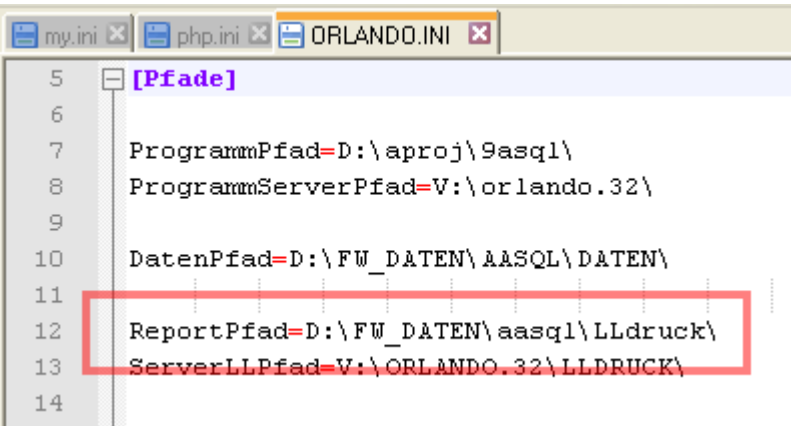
my.ini php.ini ORLANDO.INI

5 [Pfade]
6
7 ProgrammPfad=D:\aproj\9asql\
8 ProgrammServerPfad=V:\orlando.32\
9
10 DatenPfad=D:\FW_DATEN\AASQL\DATEN\
11
12 ReportPfad=D:\FW_DATEN\aasql\LLdruck\
13 ServerLLPfad=V:\ORLANDO.32\LLDRUCK\
14